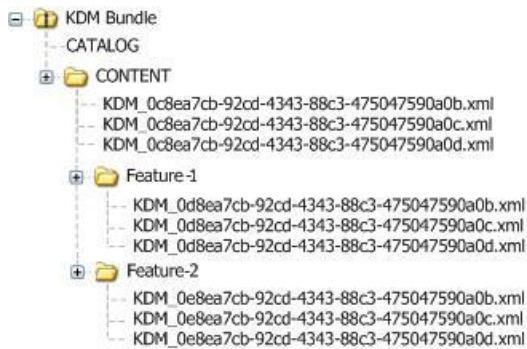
KDM Bundle
CATALOG
CONTENT
KDM_0c8ea7cb-92cd-4343-88c3-475047590a0b.xml
KDM_0c8ea7cb-92cd-4343-88c3-475047590a0c.xml
KDM_0c8ea7cb-92cd-4343-88c3-475047590a0d.xml
Feature-1
KDM_0d8ea7cb-92cd-4343-88c3-475047590a0b.xml
KDM_0d8ea7cb-92cd-4343-88c3-475047590a0c.xml
KDM_0d8ea7cb-92cd-4343-88c3-475047590a0d.xml
Feature-2
KDM_0e8ea7cb-92cd-4343-88c3-475047590a0b.xml
KDM_0e8ea7cb-92cd-4343-88c3-475047590a0c.xml
KDM_0e8ea7cb-92cd-4343-88c3-475047590a0d.xml